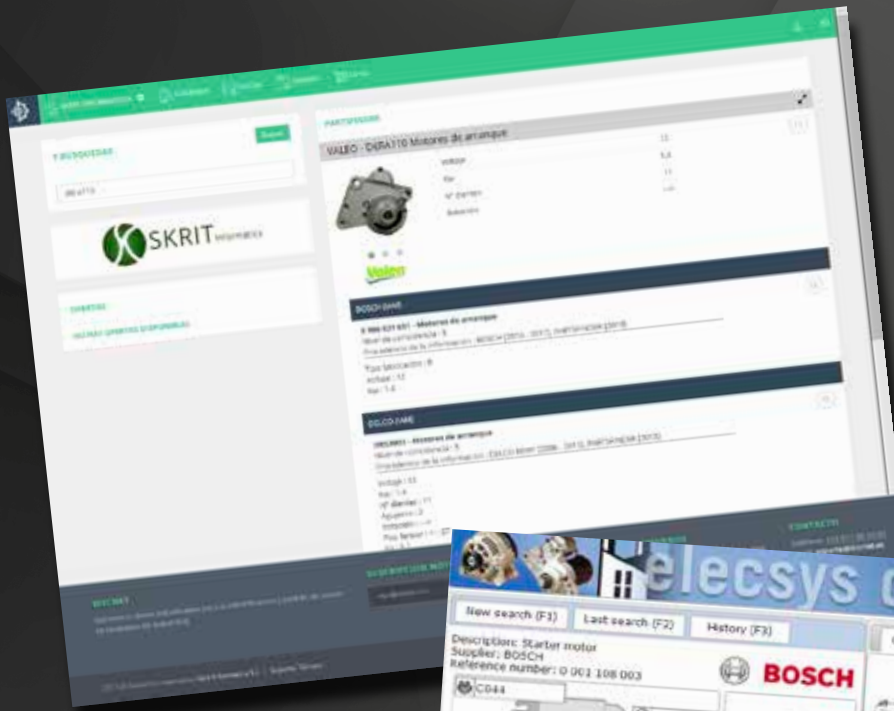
PARTSFINDER

VALEO - D6RA110 Motores de arranque

SKRIT informatica

Valeo

BOSCH (SAM)

0 986 021 651 - Motores de arranque

DELCO (SAM)

Motores de arranque

elecsys

New search (F3)

Last search (F2)

History (F3)

Description: Starter motor

Supplier: BOSCH

Reference number: 0 001 108 003

BOSCH

CONTACTO